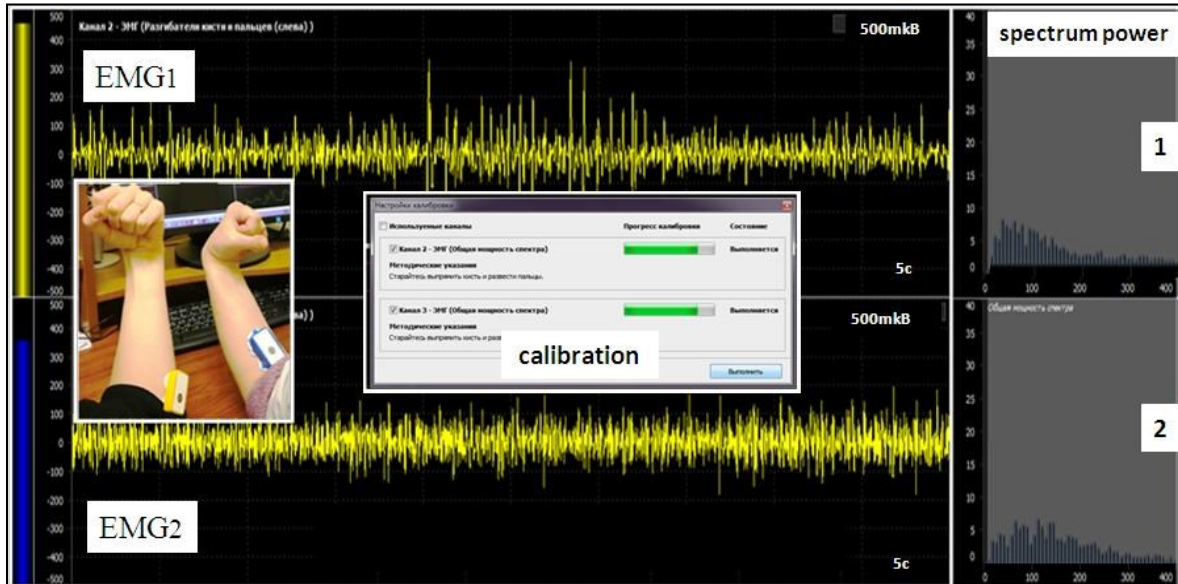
500
400
300
200
100
0
-100
-200
-300
-400
-500

Канал 2 - ЭМГ (Разгибатели кисти и пальцев (слева) )

500mkB

EMG1

5c

spectrum power

40
35
30
25
20
15
10
5
0

1

0 100 200 300 400

Настройки калибровки

Используемые каналы | Прогресс калибровки | Состояние

Канал 2 - ЭМГ (Общая мощность спектра) | Выполняется

Методические указания
Старайтесь выпрямить кисть и развести пальцы.

Канал 3 - ЭМГ (Общая мощность спектра) | Выполняется

Методические указания
Старайтесь выпрямить кисть и разв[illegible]

calibration

Выполнить

500
400
300
200
100
0
-100
-200
-300
-400
-500

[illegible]ва) )

500mkB

EMG2

5c

40
35
30
25
20
15
10
5
0

Общая мощность спектра

2

0 100 200 300 400